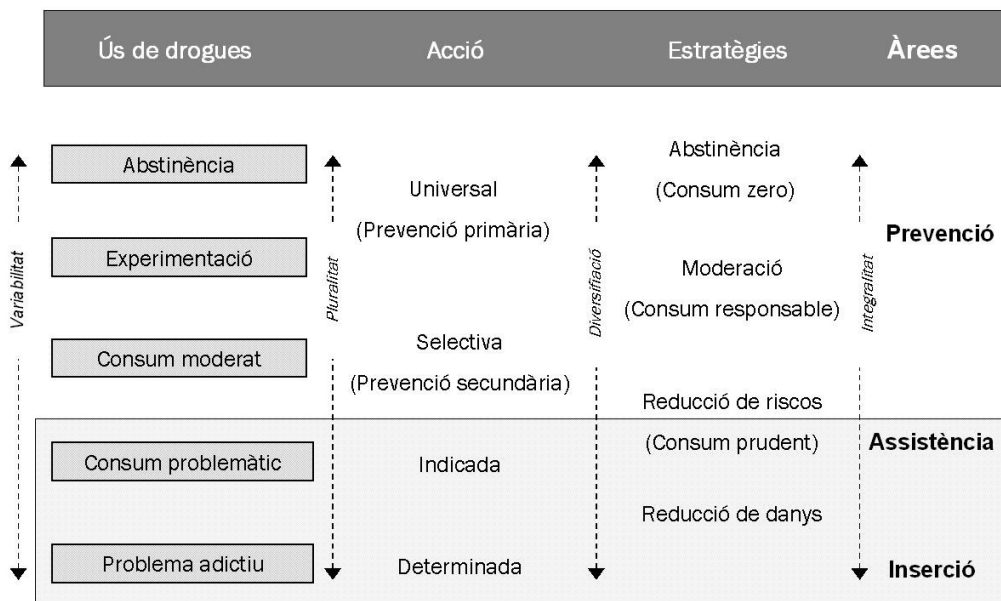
Ús de drogues | Acció | Estratègies | Àrees

Variabilitat

Abstinència

Experimentació

Consum moderat

Consum problemàtic

Problema adictiu

Pluralitat

Universal

(Prevenció primària)

Selectiva

(Prevenció secundària)

Indicada

Determinada

Diversificació

Abstinència

(Consum zero)

Moderació

(Consum responsable)

Reducció de riscos

(Consum prudent)

Reducció de danys

Integralitat

Prevenció

Assistència

Inserció